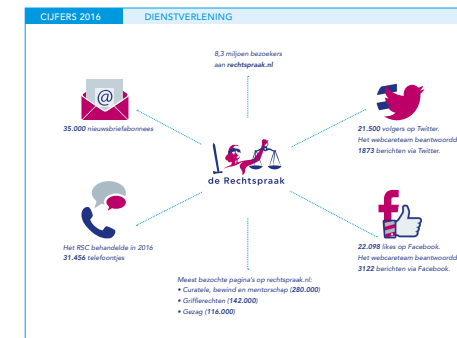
CIJFERS 2016 DIENSTVERLENING

8,3 miljoen bezoekers aan rechtspraak.nl

35.000 nieuwsbriefabonnees

de Rechtspraak

21.500 volgers op Twitter. Het webcareteam beantwoordde 1873 berichten via Twitter.

Het RSC behandelde in 2016 31.456 telefoontjes

22.098 likes op Facebook. Het webcareteam beantwoordde 3122 berichten via Facebook.

Meest bezochte pagina's op rechtspraak.nl:
• Curatele, bewind en mentorschap (280.000)
• Griffierechten (142.000)
• Gezag (116.000)